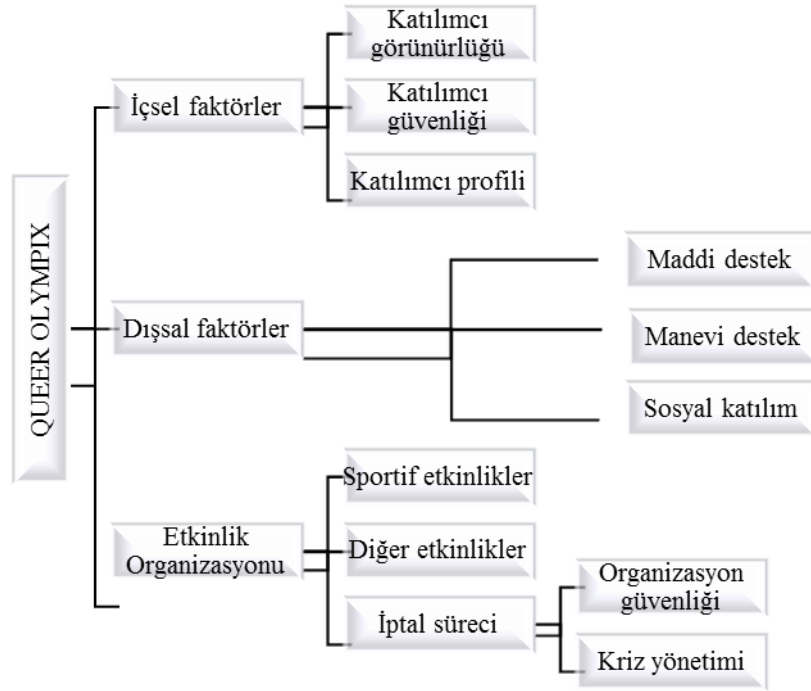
QUEER OLYMPIX

İçsel faktörler

Katılımcı görünürlüğü

Katılımcı güvenliği

Katılımcı profili

Dışsal faktörler

Maddi destek

Manevi destek

Sosyal katılım

Etkinlik Organizasyonu

Sportif etkinlikler

Diğer etkinlikler

İptal süreci

Organizasyon güvenliği

Kriz yönetimi